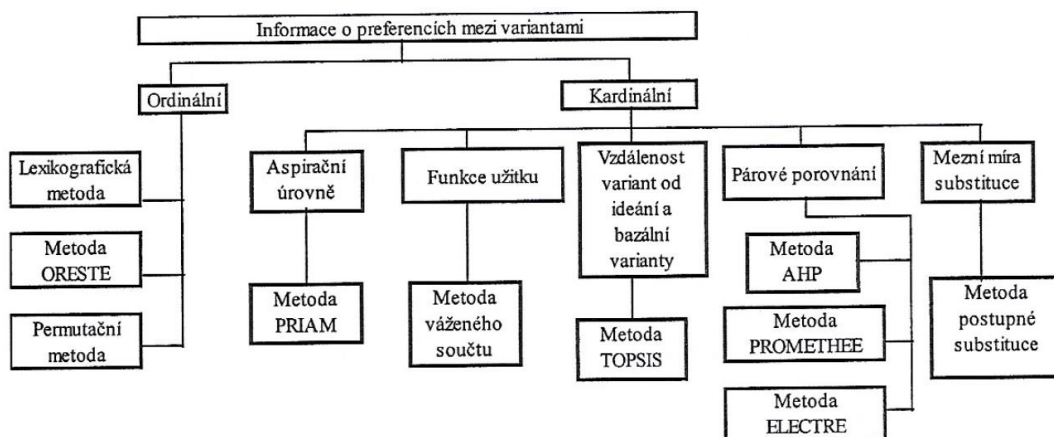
Informace o preferencích mezi variantami

Ordinální

Kardinální

Lexikografická metoda

Metoda ORESTE

Permutační metoda

Aspirační úrovně

Metoda PRIAM

Funkce užitku

Metoda váženého součtu

Vzdálenost variant od ideání a bazální varianty

Metoda TOPSIS

Párové porovnání

Metoda AHP

Metoda PROMETHEE

Metoda ELECTRE

Mezní míra substituce

Metoda postupné substituce